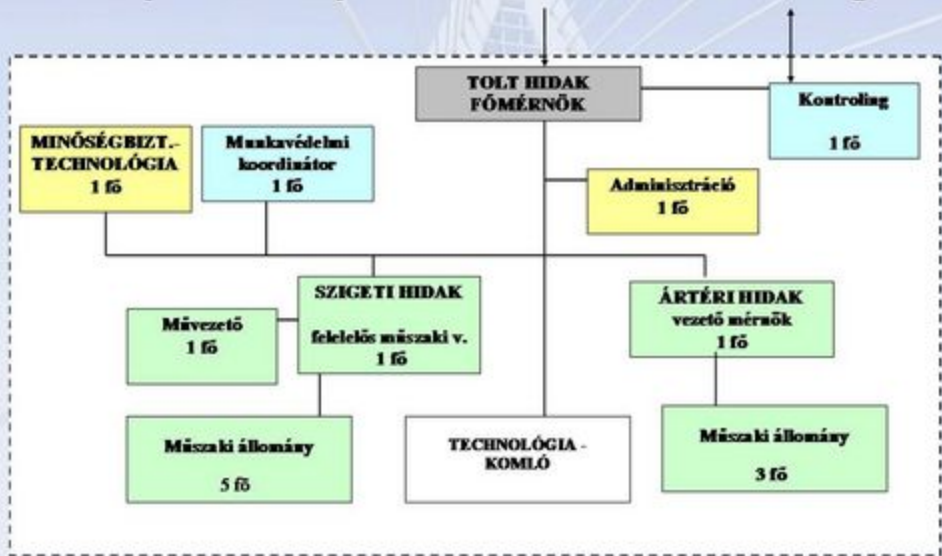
TOLT HIDAK FŐMÉRNÖK

Kontroling

1 fő

MINŐSÉGBIZT.-TECHNOLÓGIA 1 fő

Munkavédelmi koordinátor 1 fő

Adminisztráció 1 fő

SZIGETI HIDAK

felelelős műszaki v. 1 fő

Művezető 1 fő

ÁRTÉRI HIDAK vezető mérnök 1 fő

Műszaki állomány

5 fő

TECHNOLÓGIA - KOMLÓ

Műszaki állomány

3 fő